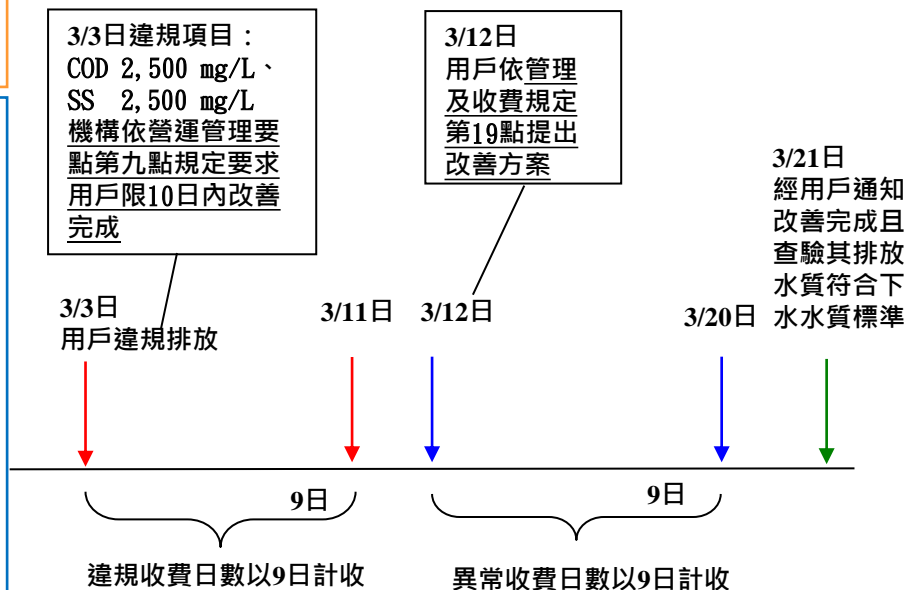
3/3日違規項目：
COD 2,500 mg/L、
SS 2,500 mg/L
機構依營運管理要點第九點規定要求用戶限10日內改善完成

3/12日
用戶依管理及收費規定第19點提出改善方案

3/21日
經用戶通知改善完成且查驗其排放水質符合下水水質標準

3/3日
用戶違規排放

3/11日

3/12日

3/20日

9日

9日

違規收費日數以9日計收

異常收費日數以9日計收